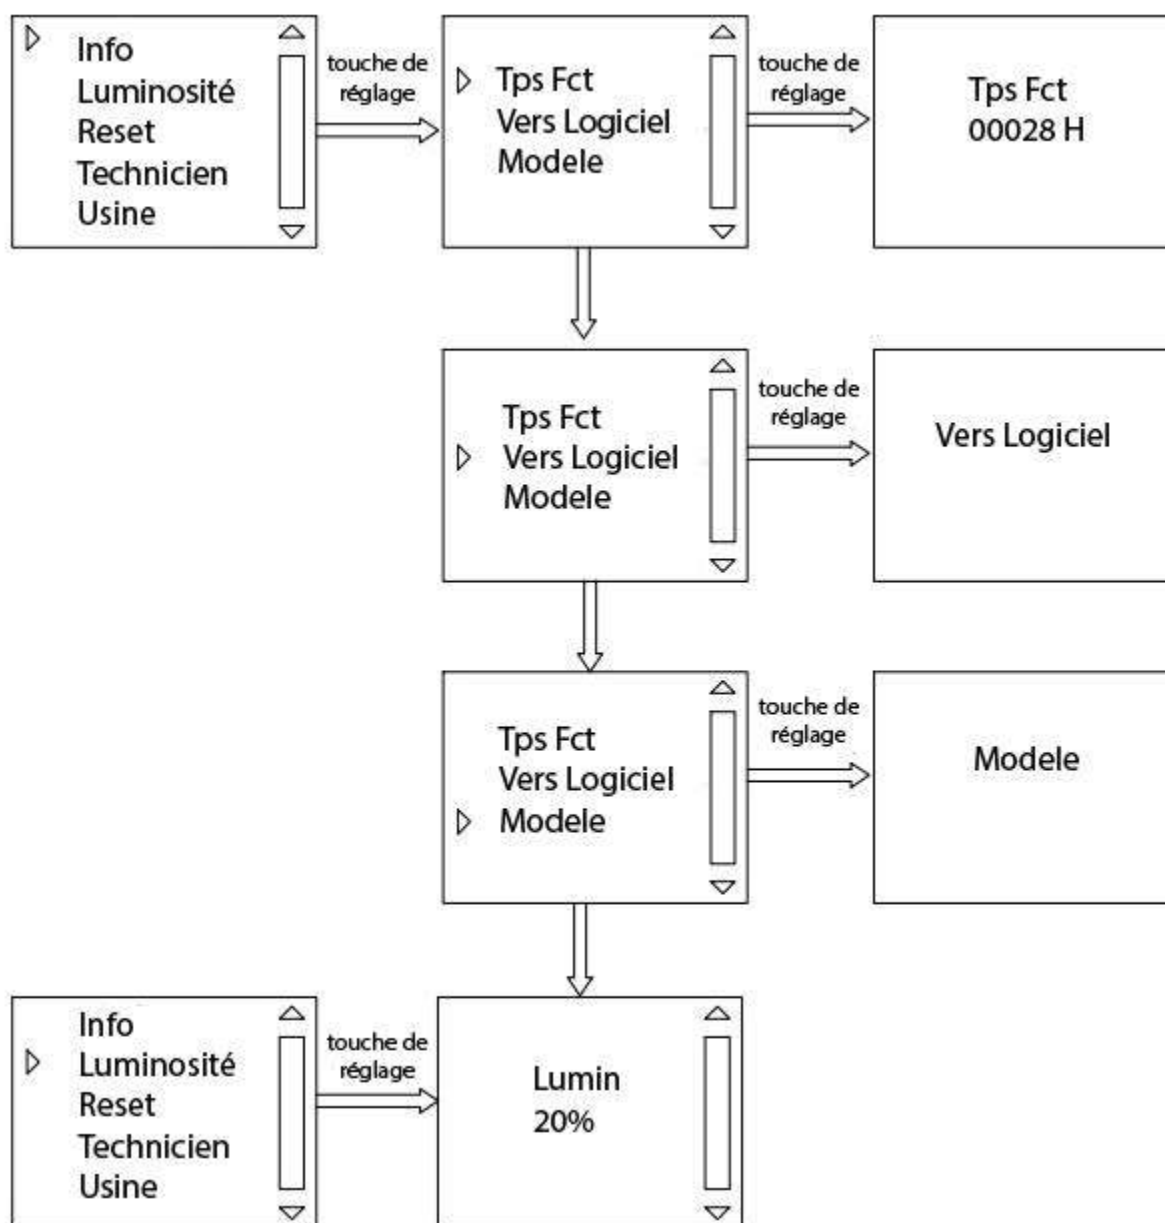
Info
Luminosité
Reset
Technicien
Usine

touche de réglage

Tps Fct
Vers Logiciel
Modele

touche de réglage

Tps Fct
00028 H

Tps Fct
Vers Logiciel
Modele

touche de réglage

Vers Logiciel

Tps Fct
Vers Logiciel
Modele

touche de réglage

Modele

Info
Luminosité
Reset
Technicien
Usine

touche de réglage

Lumin
20%